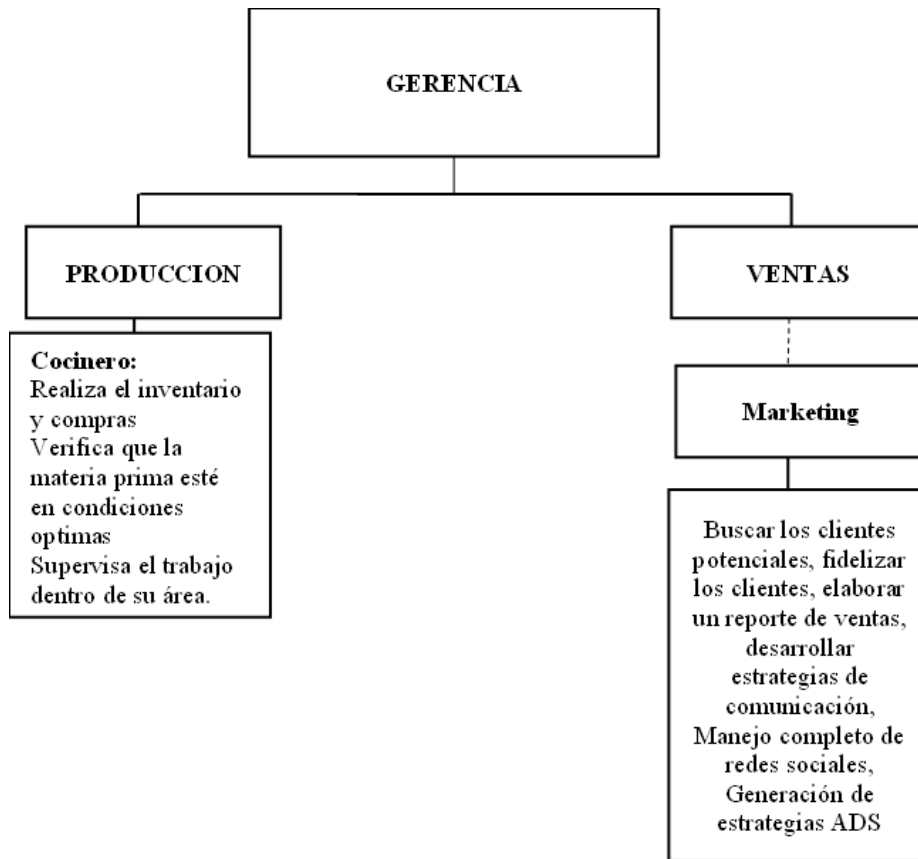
GERENCIA

PRODUCCION

Cocinero:
Realiza el inventario y compras
Verifica que la materia prima esté en condiciones optimas
Supervisa el trabajo dentro de su área.

VENTAS

Marketing

Buscar los clientes potenciales, fidelizar los clientes, elaborar un reporte de ventas, desarrollar estrategias de comunicación, Manejo completo de redes sociales, Generación de estrategias ADS